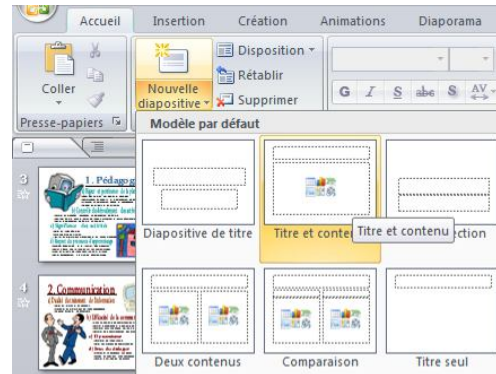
Accueil
Insertion
Création
Animations
Diaporama

Coller
Presse-papiers

Nouvelle diapositive
Disposition
Rétablir
Supprimer

G I S abc S AV

Modèle par défaut

3
1. Pédago

4
2. Communication

Diapositive de titre
Titre et conte
Titre et contenu
ction
Deux contenus
Comparaison
Titre seul